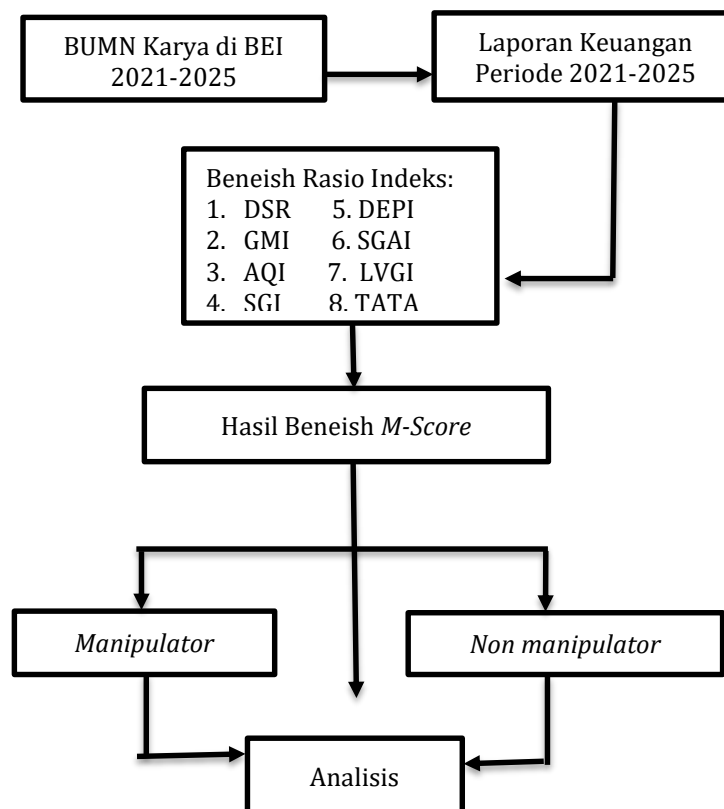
BUMN Karya di BEI 2021-2025

Laporan Keuangan Periode 2021-2025

Beneish Rasio Indeks:
1. DSR
2. GMI
3. AQI
4. SGI
5. DEPI
6. SGAI
7. LVGI
8. TATA

Hasil Beneish *M-Score*

*Manipulator*

*Non manipulator*

Analisis